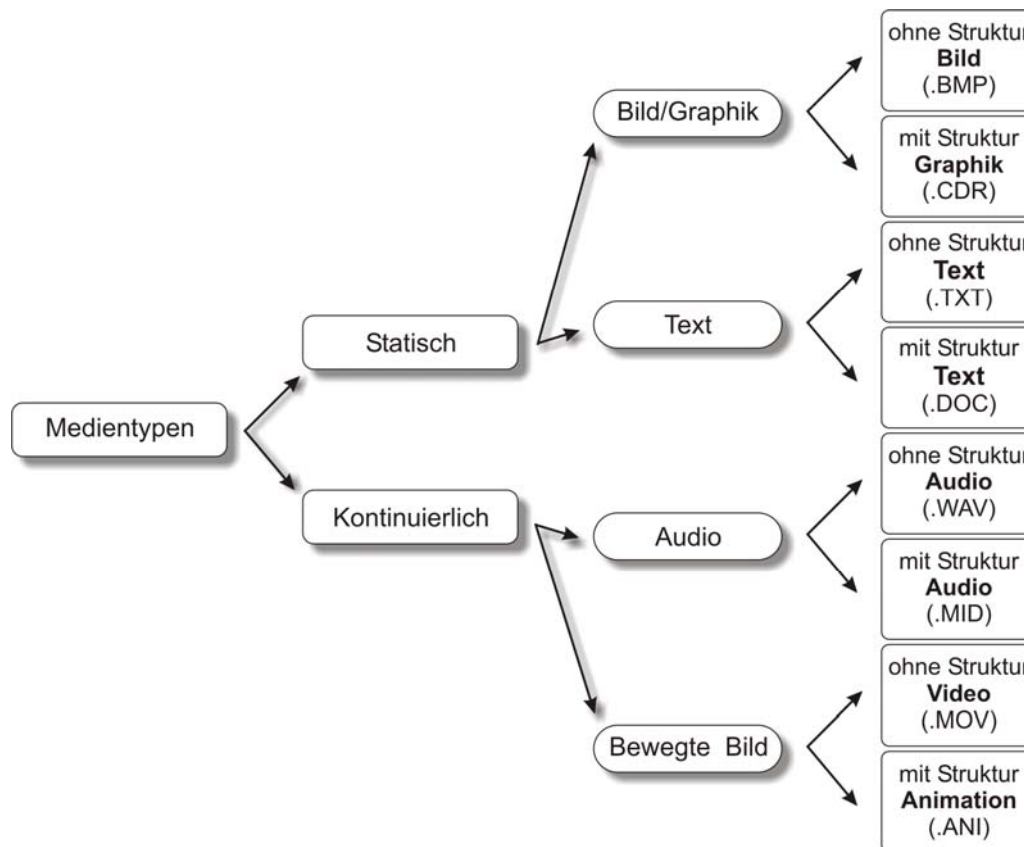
Medientypen

Statisch

Kontinuierlich

Bild/Graphik

Text

Audio

Bewegte Bild

ohne Struktur
**Bild**
(.BMP)

mit Struktur
**Graphik**
(.CDR)

ohne Struktur
**Text**
(.TXT)

mit Struktur
**Text**
(.DOC)

ohne Struktur
**Audio**
(.WAV)

mit Struktur
**Audio**
(.MID)

ohne Struktur
**Video**
(.MOV)

mit Struktur
**Animation**
(.ANI)